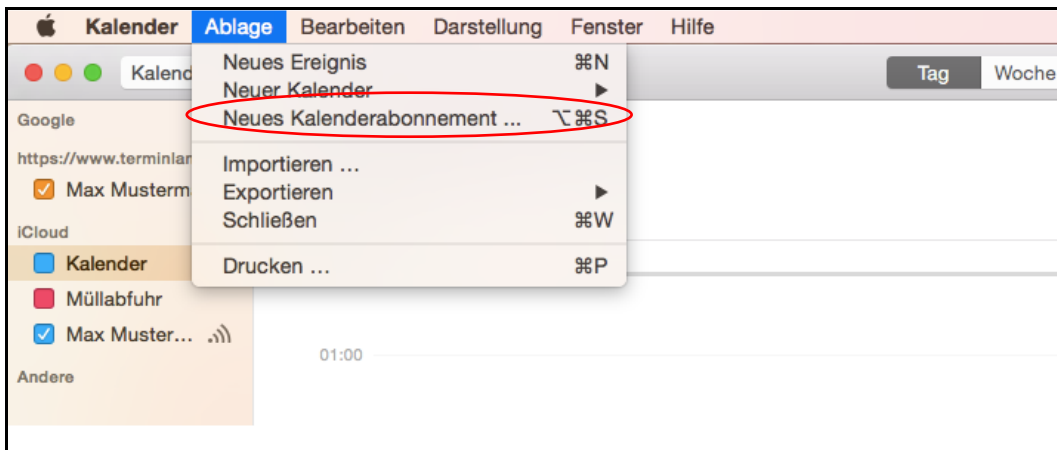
Kalender Ablage Bearbeiten Darstellung Fenster Hilfe

Kalend

Google

https://www.terminlar

Max Musterm

iCloud

Kalender

Müllabfuhr

Max Muster…

Andere

Neues Ereignis ⌘N
Neuer Kalender ▶
Neues Kalenderabonnement … ⌥⌘S

Importieren …
Exportieren ▶
Schließen ⌘W

Drucken … ⌘P

Tag Woche

01:00